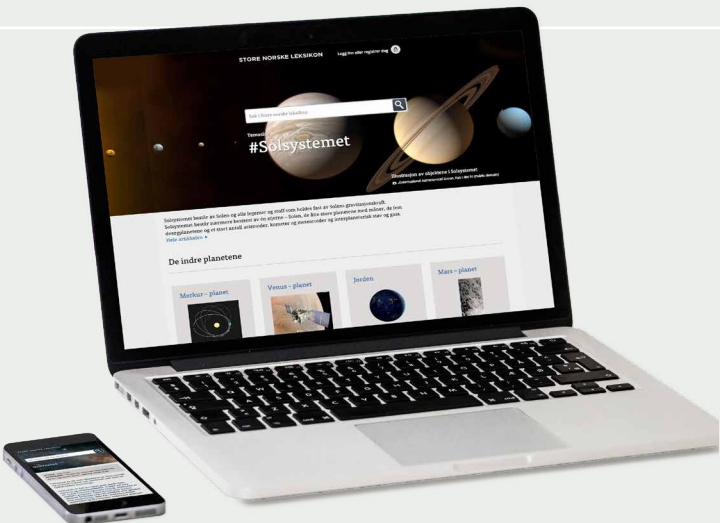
STORE NORSKE LEKSIKON

Logg inn eller registrer deg

Søk i Store norske leksikon

Temaside

#Solsystemet

Illustrasjon av objektene i Solsystemet

Solsystemet består av Solen og alle legemer og stoff som holdes fast av Solens gravitasjonskraft. Solsystemet består nærmere bestemt av en stjerne – Solen, de åtte store planetene med måner, de fem dvergplanetene og et stort antall asteroider, kometer og meteoroider og interplanetarisk støv og gass.

Hele artikkelen »

De indre planetene

Merkur – planet

Venus – planet

Jorden

Mars – planet